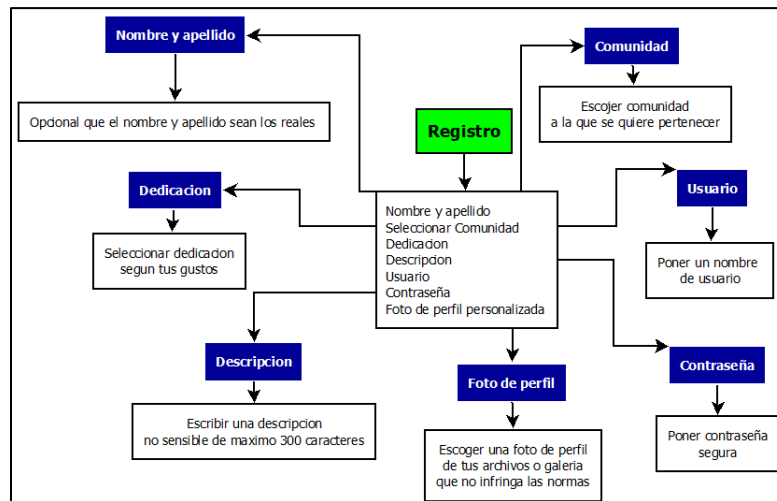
Nombre y apellido

Opcional que el nombre y apellido sean los reales

Registro

Comunidad

Escojer comunidad a la que se quiere pertenecer

Dedicacion

Seleccionar dedicacion segun tus gustos

Nombre y apellido
Seleccionar Comunidad
Dedicacion
Descripcion
Usuario
Contraseña
Foto de perfil personalizada

Usuario

Poner un nombre de usuario

Descripcion

Escribir una descripcion no sensible de maximo 300 caracteres

Foto de perfil

Escoger una foto de perfil de tus archivos o galeria que no infringa las normas

Contraseña

Poner contraseña segura